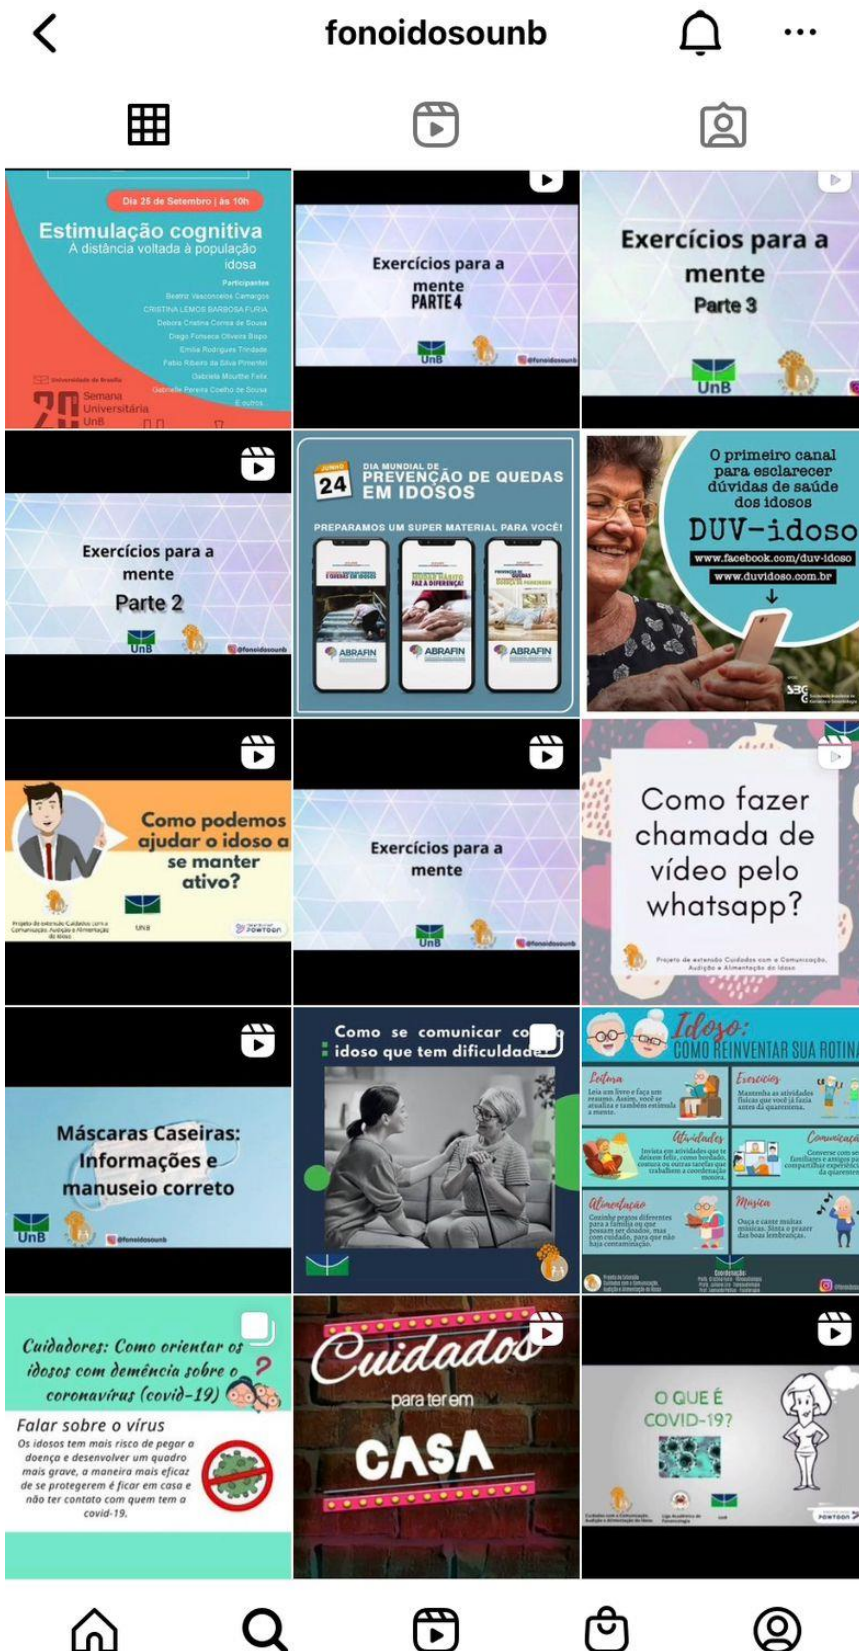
fonoidosounb

Dia 25 de Setembro | às 10h
Estimulação cognitiva
A distância voltada à população idosa
Participantes
Beatriz Vasconcelos Camargos
CRISTINA LEMOS BARBOSA FURIA
Debora Cristina Correa de Sousa
Diego Fonseca Oliveira Bispo
Emilia Rodrigues Trindade
Fabio Ribeiro da Silva Pimentel
Gabriela Mouthe Felix
Gabrielle Pereira Coelho de Sousa
E outros
Universidade de Brasília
20 Semana Universitária UnB

Exercícios para a mente PARTE 4
UnB
@fonoidosounb

Exercícios para a mente Parte 3
UnB

Exercícios para a mente Parte 2
UnB
@fonoidosounb

24 JUNHO
DIA MUNDIAL DE PREVENÇÃO DE QUEDAS EM IDOSOS
PREPARAMOS UM SUPER MATERIAL PARA VOCÊ!
ABRAFIN
ABRAFIN
ABRAFIN

O primeiro canal para esclarecer dúvidas de saúde dos idosos
DUV-idoso
www.facebook.com/duv-idoso
www.duvidoso.com.br
SBG

Como podemos ajudar o idoso a se manter ativo?
UnB
POWTOON

Exercícios para a mente
UnB
@fonoidosounb

Como fazer chamada de vídeo pelo whatsapp?
Projeto de extensão Cuidados com a Comunicação, Audição e Alimentação do Idoso

Máscaras Caseiras: Informações e manuseio correto
UnB
@fonoidosounb

Como se comunicar com idoso que tem dificuldade

Idoso: COMO REINVENTAR SUA ROTINA
Leitura
Exercícios
Atividades
Comunicação
Alimentação
Música

Cuidadores: Como orientar os idosos com demência sobre o coronavírus (covid-19)
Falar sobre o vírus
Os idosos tem mais risco de pegar a doença e desenvolver um quadro mais grave, a maneira mais eficaz de se protegerem é ficar em casa e não ter contato com quem tem a covid-19.

Cuidados para terem CASA

O QUE É COVID-19?
POWTOON